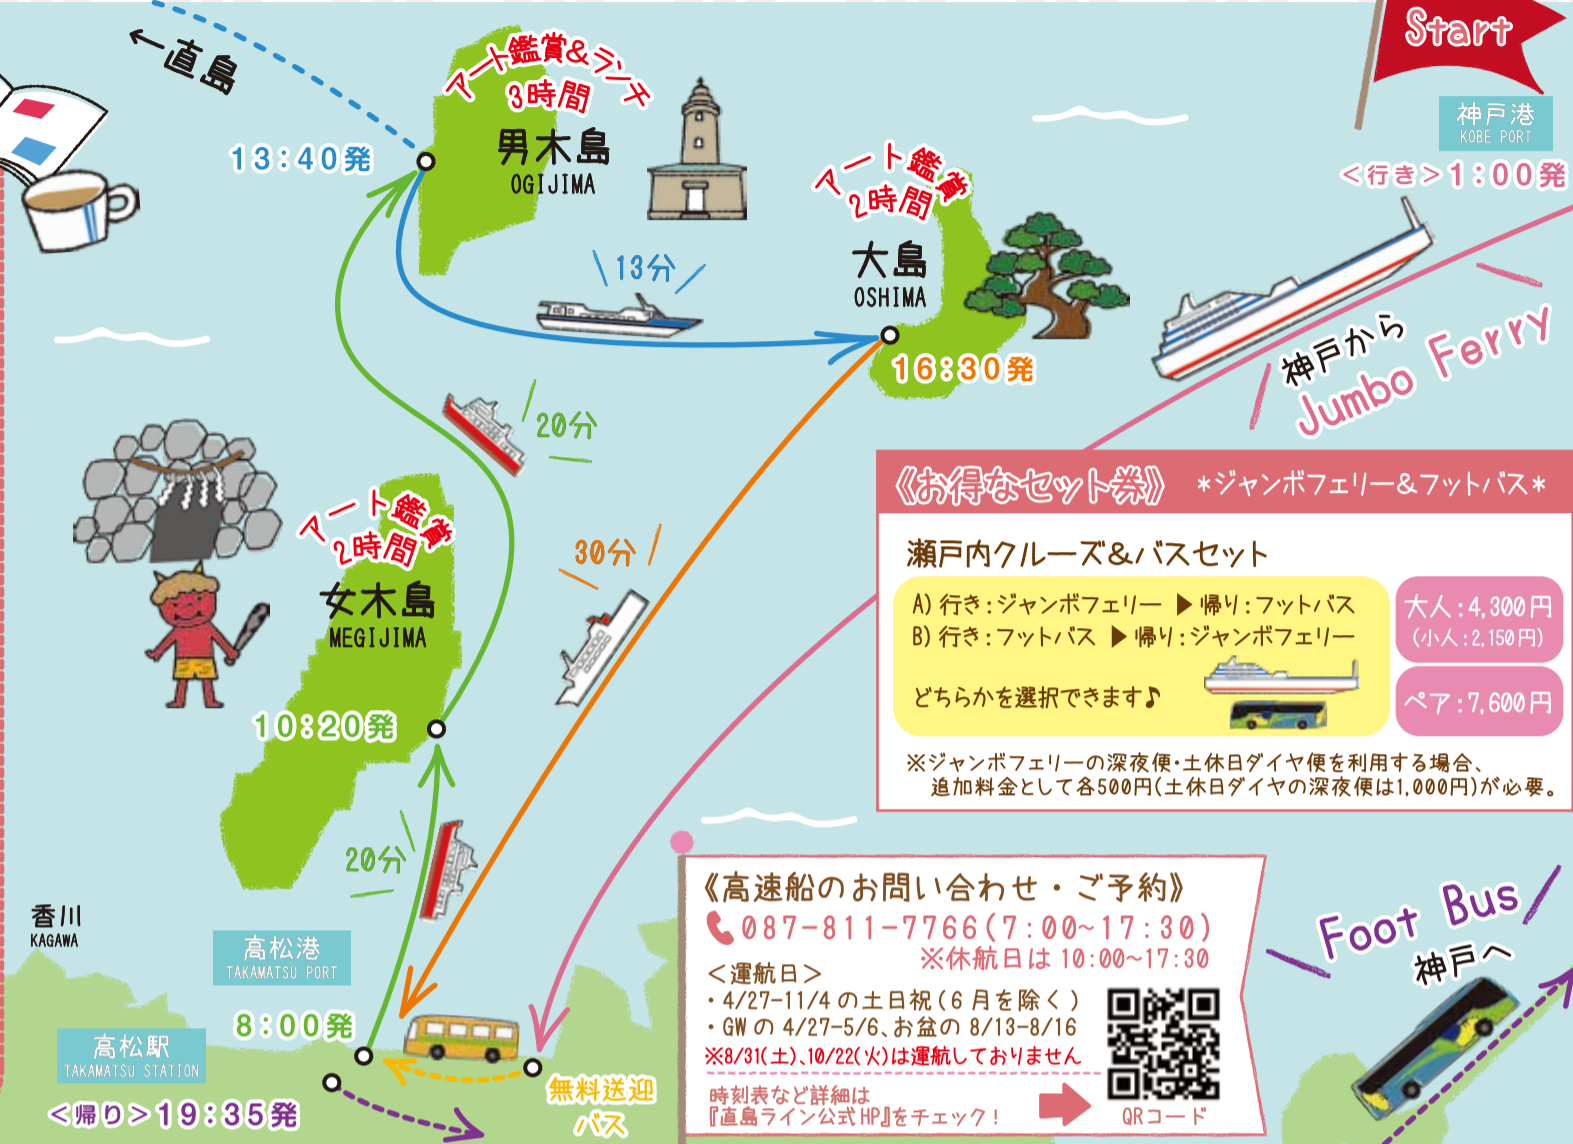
←直島

アート鑑賞&ランチ
3時間
男木島
OGIJIMA

13:40発

Start

神戸港
KOBE PORT
<行き>1:00発

アート鑑賞
2時間
大島
OSHIMA

13分

16:30発

神戸から
Jumbo Ferry

20分

30分

アート鑑賞
2時間
女木島
MEGIJIMA

10:20発

《お得なセット券》 *ジャンボフェリー&フットバス*

瀬戸内クルーズ&バスセット

A) 行き:ジャンボフェリー ▶帰り:フットバス
B) 行き:フットバス ▶帰り:ジャンボフェリー

どちらかを選択できます♪

大人:4,300円
(小人:2,150円)

ペア:7,600円

※ジャンボフェリーの深夜便・土休日ダイヤ便を利用する場合、追加料金として各500円(土休日ダイヤの深夜便は1,000円)が必要。

20分

香川
KAGAWA

高松港
TAKAMATSU PORT

8:00発

高松駅
TAKAMATSU STATION

<帰り>19:35発

無料送迎
バス

《高速船のお問い合わせ・ご予約》
087-811-7766(7:00~17:30)
※休航日は10:00~17:30
<運航日>
・4/27-11/4の土日祝(6月を除く)
・GWの4/27-5/6、お盆の8/13-8/16
※8/31(土)、10/22(火)は運航しておりません

時刻表など詳細は
『直島ライン公式HP』をチェック!

QRコード

Foot Bus
神戸へ